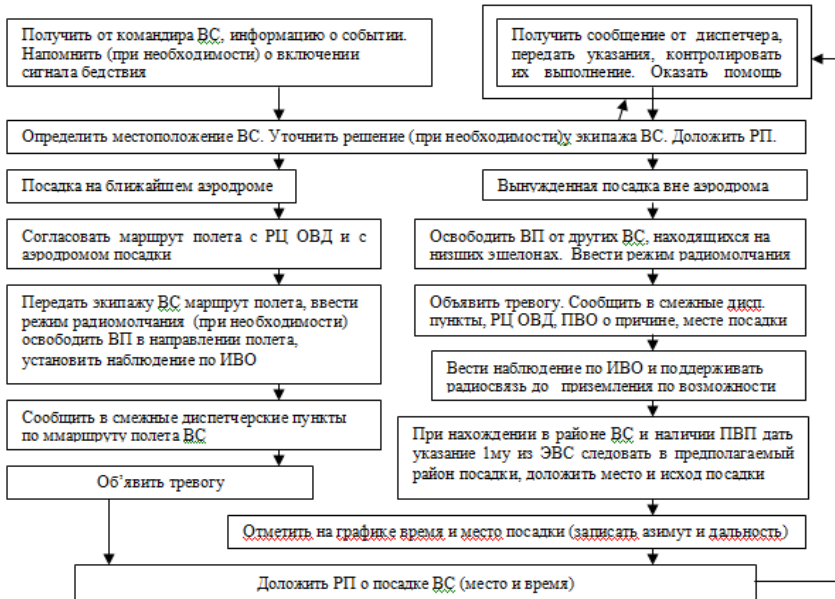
Получить от командира ВС, информацию о событии. Напомнить (при необходимости) о включении сигнала бедствия

Получить сообщение от диспетчера, передать указания, контролировать их выполнение. Оказать помощь

Определить местоположение ВС. Уточнить решение (при необходимости) у экипажа ВС. Доложить РП.

Посадка на ближайшем аэродроме

Вынужденная посадка вне аэродрома

Согласовать маршрут полета с РЦ ОВД и с аэродромом посадки

Освободить ВП от других ВС, находящихся на низших эшелонах. Ввести режим радиомолчания

Передать экипажу ВС маршрут полета, ввести режим радиомолчания (при необходимости) освободить ВП в направлении полета, установить наблюдение по ИВО

Объявить тревогу. Сообщить в смежные дисп. пункты, РЦ ОВД, ПВО о причине, месте посадки

Вести наблюдение по ИВО и поддерживать радиосвязь до приземления по возможности

Сообщить в смежные диспетчерские пункты по ммаршруту полета ВС

При нахождении в районе ВС и наличии ПВП дать указание 1му из ЭВС следовать в предполагаемый район посадки, доложить место и исход посадки

Об'явить тревогу

Отметить на графике время и место посадки (записать азимут и дальность)

Доложить РП о посадке ВС (место и время)